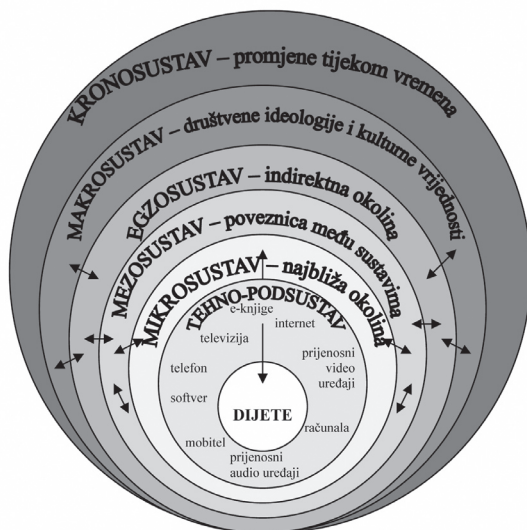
KRONOSUSTAV – promjene tijekom vremena

MAKROSUSTAV – društvene ideologije i kulturne vrijednosti

EGZOSUSTAV – indirektna okolina

MEZOSUSTAV – poveznica među sustavima

MIKROSUSTAV – najbliža okolina

TEHNO-PODSUSTAV

e-knjige
internet
televizija
prijenosni video uređaji
telefon
softver
DIJETE
računala
mobitel
prijenosni audio uređaji